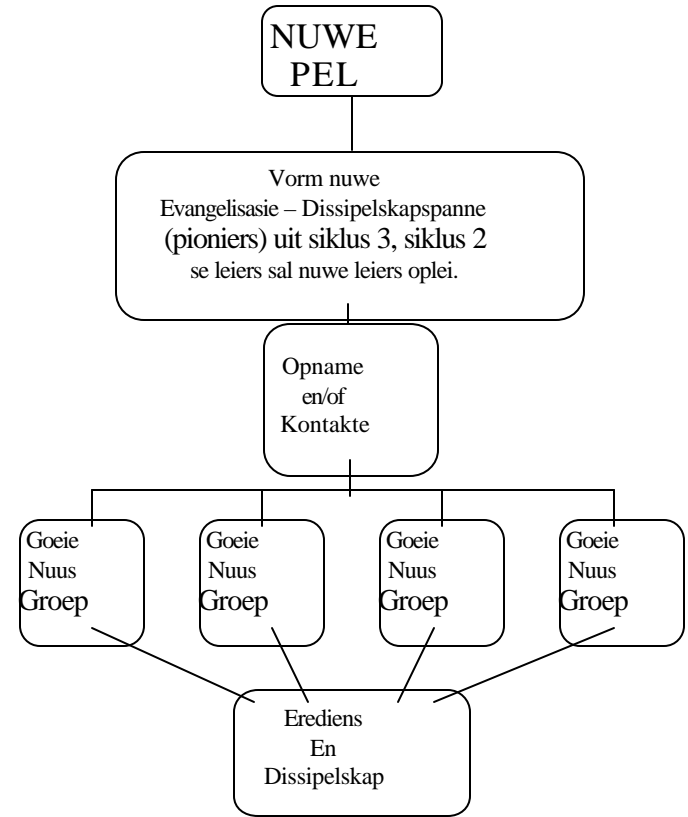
NUWE PEL

Vorm nuwe Evangelisasie – Dissipelskapspanne (pioniers) uit siklus 3, siklus 2 se leiers sal nuwe leiers oplei.

Opname en/of Kontakte

Goeie Nuus Groep

Goeie Nuus Groep

Goeie Nuus Groep

Goeie Nuus Groep

Erediens En Dissipelskap